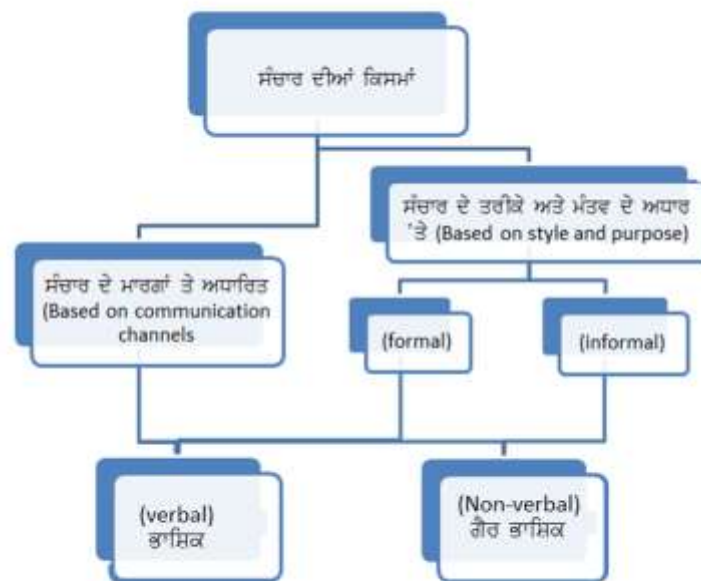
ਸੰਚਾਰ ਦੀਆਂ ਕਿਸਮਾਂ

ਸੰਚਾਰ ਦੇ ਤਰੀਕੇ ਅਤੇ ਮੰਤਵ ਦੇ ਅਧਾਰ 'ਤੇ (Based on style and purpose)

ਸੰਚਾਰ ਦੇ ਮਾਰਗਾਂ ਤੇ ਅਧਾਰਿਤ (Based on communication channels

(formal)

(informal)

(verbal) ਭਾਸ਼ਿਕ

(Non-verbal) ਗੈਰ ਭਾਸ਼ਿਕ